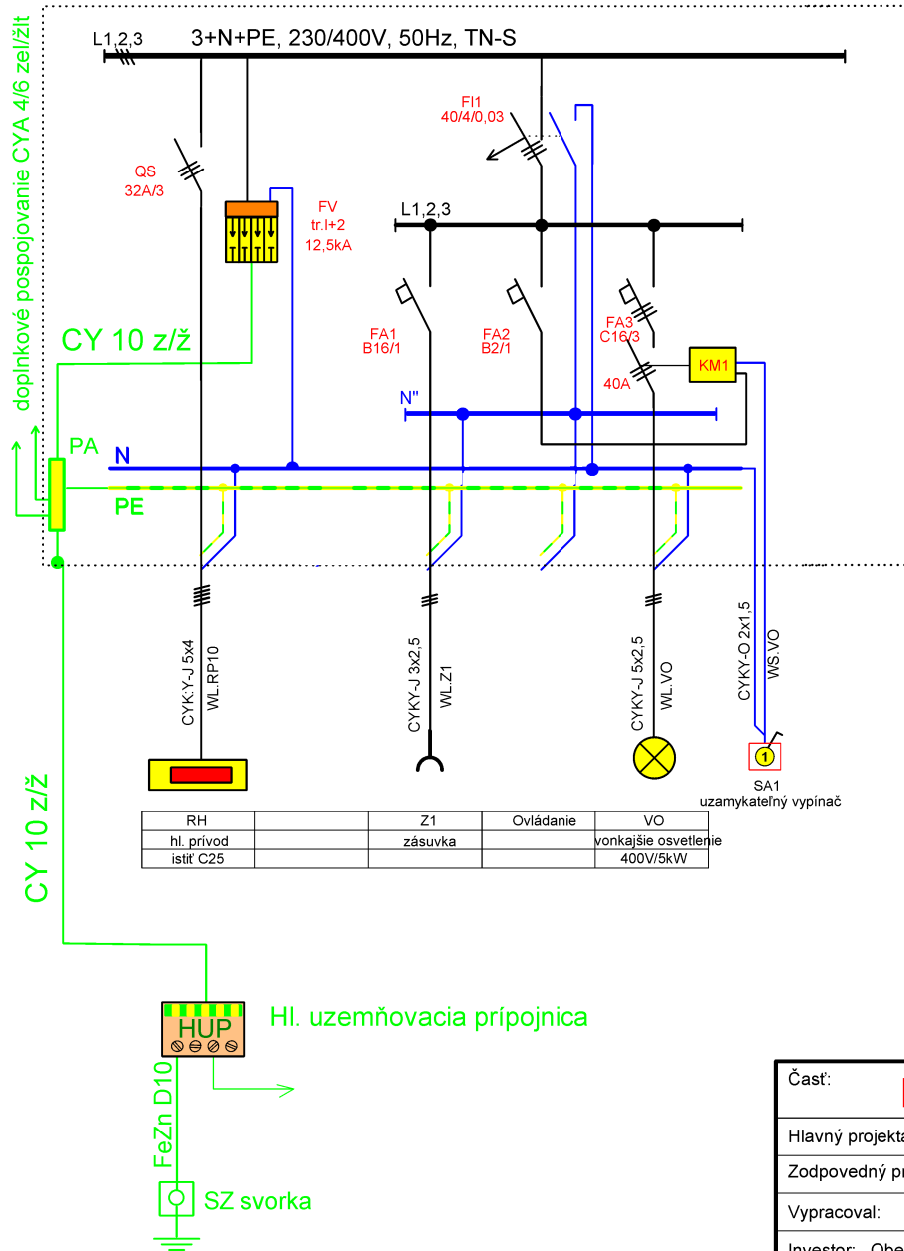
L1,2,3 3+N+PE, 230/400V, 50Hz, TN-S

doplnkové pospojovanie CYA 4/6 zel/žlt

QS
32A/3

FV
tr.I+2
12,5kA

FI1
40/4/0,03

L1,2,3

FA1
B16/1

FA2
B2/1

FA3
C16/3

40A

KM1

CY 10 z/ž

PA

N"

N

PE

CYKY-J 5x4
WL.RP10

CYKY-J 3x2,5
WL.Z1

CYKY-J 5x2,5
WL.VO

CYKY-O 2x1,5
WS.VO

1

SA1
uzamykateľný vypínač

| RH | | Z1 | Ovládanie | VO |
|---|---|---|---|---|
| hl. prívod | | zásuvka | | vonkajšie osvetlenie |
| istiť C25 | | | | 400V/5kW |

CY 10 z/ž

HUP

Hl. uzemňovacia prípojnica

FeZn D10

SZ svorka

Časť:

Hlavný projekta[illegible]

Zodpovedný pr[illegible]

Vypracoval:

Investor: Obe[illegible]